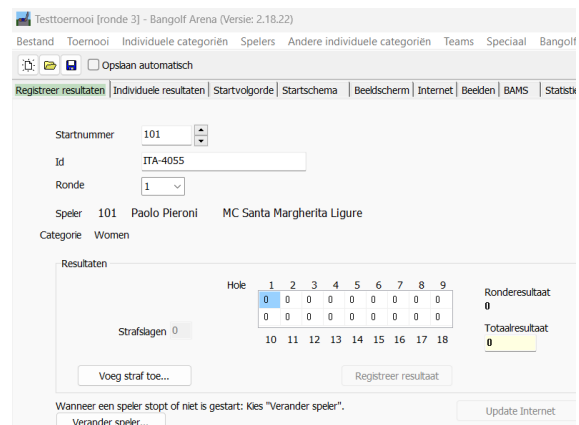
Testtoernooi [ronde 3] - Bangolf Arena (Versie: 2.18.22)

Bestand Toernooi Individuele categoriën Spelers Andere individuele categoriën Teams Speciaal Bangolf

Opslaan automatisch

Registreer resultaten | Individuele resultaten | Startvolgorde | Startschema | Beeldscherm | Internet | Beelden | BAMS | Statisti

Startnummer 101

Id ITA-4055

Ronde 1

Speler 101 Paolo Pieroni MC Santa Margherita Ligure

Categorie Women

Resultaten

Hole 1 2 3 4 5 6 7 8 9

| 0 | 0 | 0 | 0 | 0 | 0 | 0 | 0 | 0 |
|---|---|---|---|---|---|---|---|---|
| 0 | 0 | 0 | 0 | 0 | 0 | 0 | 0 | 0 |

10 11 12 13 14 15 16 17 18

Ronderesultaat
0

Strafslagen 0

Totaalresultaat
0

Voeg straf toe...

Registreer resultaat

Wanneer een speler stopt of niet is gestart: Kies "Verander speler".

Verander speler...

Update Internet